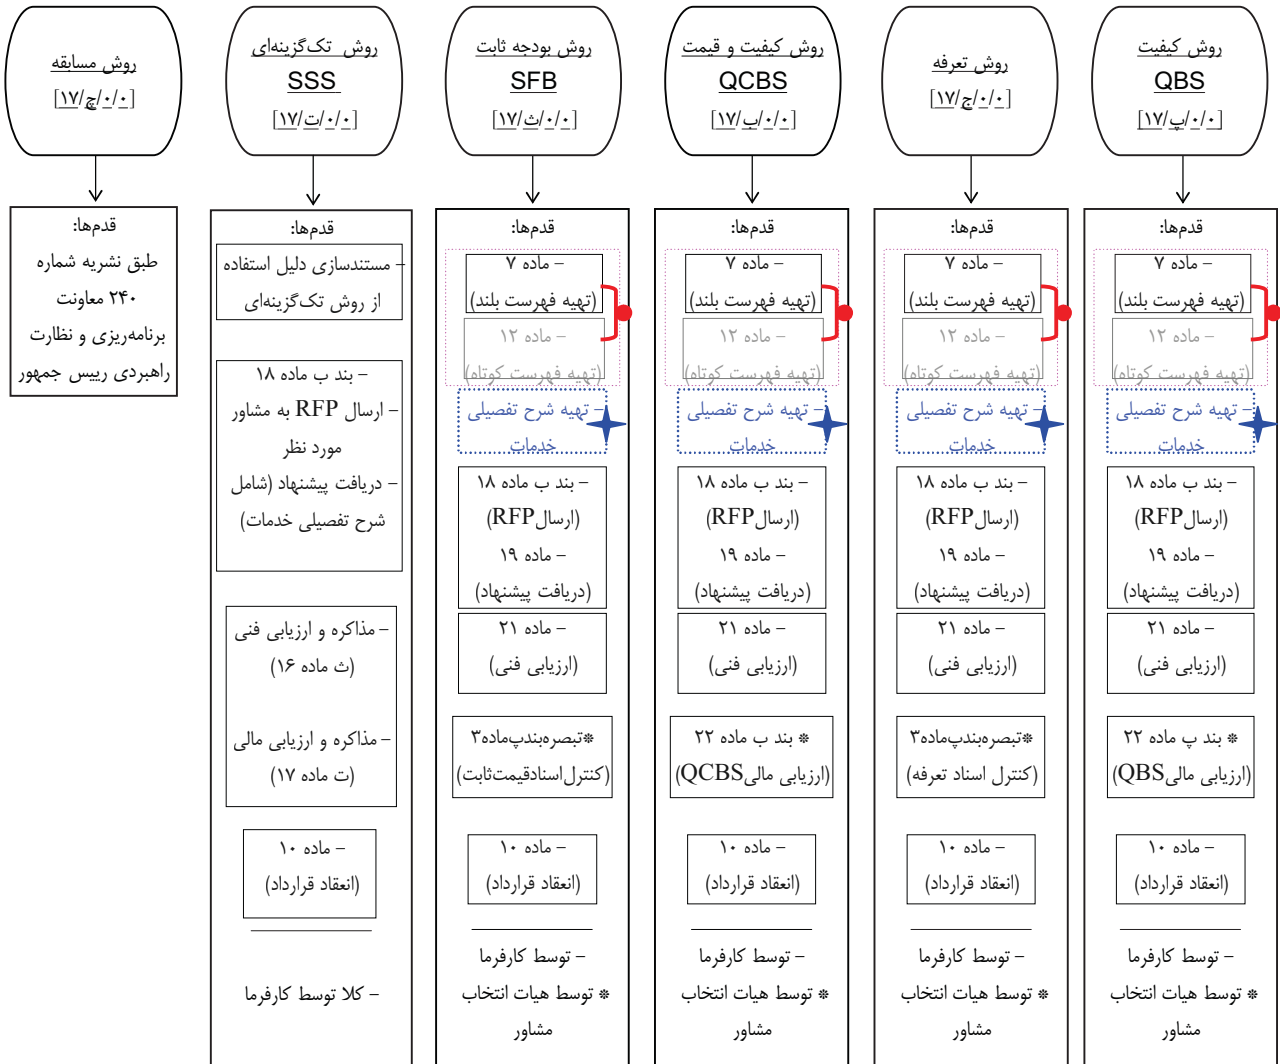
روش کیفیت
QBS
[۰/۰/پ/۱۷]

روش تعرفه
[۰/۰/ج/۱۷]

روش کیفیت و قیمت
QCBS
[۰/۰/ب/۱۷]

روش بودجه ثابت
SFB
[۰/۰/ث/۱۷]

روش تک‌گزینه‌ای
SSS
[۰/۰/ت/۱۷]

روش مسابقه
[۰/۰/چ/۱۷]

قدم‌ها:
– ماده ۷
(تهیه فهرست بلند)
– ماده ۱۲
(تهیه فهرست کوتاه)
– تهیه شرح تفصیلی خدمات
– بند ب ماده ۱۸
(ارسال RFP)
– ماده ۱۹
(دریافت پیشنهاد)
– ماده ۲۱
(ارزیابی فنی)
* بند پ ماده ۲۲
(ارزیابی مالی QBS)
– ماده ۱۰
(انعقاد قرارداد)
– توسط کارفرما
* توسط هیات انتخاب مشاور

قدم‌ها:
– ماده ۷
(تهیه فهرست بلند)
– ماده ۱۲
(تهیه فهرست کوتاه)
– تهیه شرح تفصیلی خدمات
– بند ب ماده ۱۸
(ارسال RFP)
– ماده ۱۹
(دریافت پیشنهاد)
– ماده ۲۱
(ارزیابی فنی)
*تبصره‌بندپ‌ماده۳
(کنترل اسناد تعرفه)
– ماده ۱۰
(انعقاد قرارداد)
– توسط کارفرما
* توسط هیات انتخاب مشاور

قدم‌ها:
– ماده ۷
(تهیه فهرست بلند)
– ماده ۱۲
(تهیه فهرست کوتاه)
– تهیه شرح تفصیلی خدمات
– بند ب ماده ۱۸
(ارسال RFP)
– ماده ۱۹
(دریافت پیشنهاد)
– ماده ۲۱
(ارزیابی فنی)
* بند ب ماده ۲۲
(ارزیابی مالی QCBS)
– ماده ۱۰
(انعقاد قرارداد)
– توسط کارفرما
* توسط هیات انتخاب مشاور

قدم‌ها:
– ماده ۷
(تهیه فهرست بلند)
– ماده ۱۲
(تهیه فهرست کوتاه)
– تهیه شرح تفصیلی خدمات
– بند ب ماده ۱۸
(ارسال RFP)
– ماده ۱۹
(دریافت پیشنهاد)
– ماده ۲۱
(ارزیابی فنی)
*تبصره‌بندپ‌ماده۳
(کنترل‌اسنادقیمت‌ثابت)
– ماده ۱۰
(انعقاد قرارداد)
– توسط کارفرما
* توسط هیات انتخاب مشاور

قدم‌ها:
– مستندسازی دلیل استفاده از روش تک‌گزینه‌ای
– بند ب ماده ۱۸
– ارسال RFP به مشاور مورد نظر
– دریافت پیشنهاد (شامل شرح تفصیلی خدمات)
– مذاکره و ارزیابی فنی
(ث ماده ۱۶)
– مذاکره و ارزیابی مالی
(ت ماده ۱۷)
– ماده ۱۰
(انعقاد قرارداد)
– کلا توسط کارفرما

قدم‌ها:
طبق نشریه شماره ۲۴۰ معاونت برنامه‌ریزی و نظارت راهبردی رییس جمهور